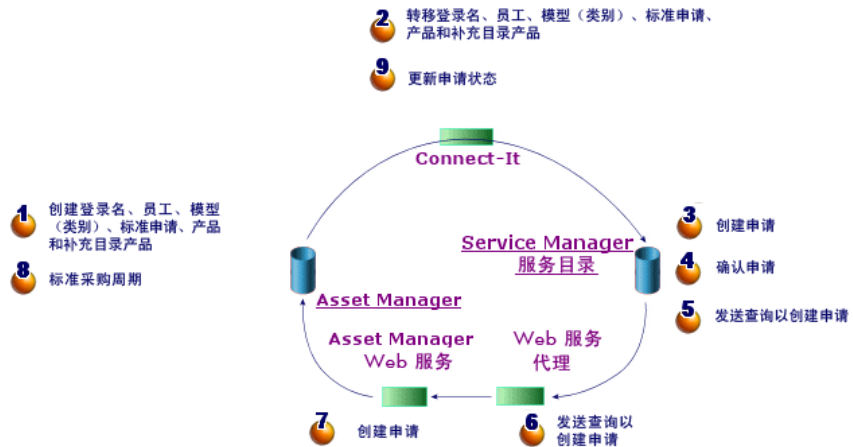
2 转移登录名、员工、模型（类别）、标准申请、产品和补充目录产品

9 更新申请状态

Connect-It

1 创建登录名、员工、模型（类别）、标准申请、产品和补充目录产品

8 标准采购周期

Service Manager
服务目录

3 创建申请

4 确认申请

5 发送查询以创建申请

Asset Manager

Asset Manager
Web 服务

Web 服务
代理

7 创建申请

6 发送查询以创建申请